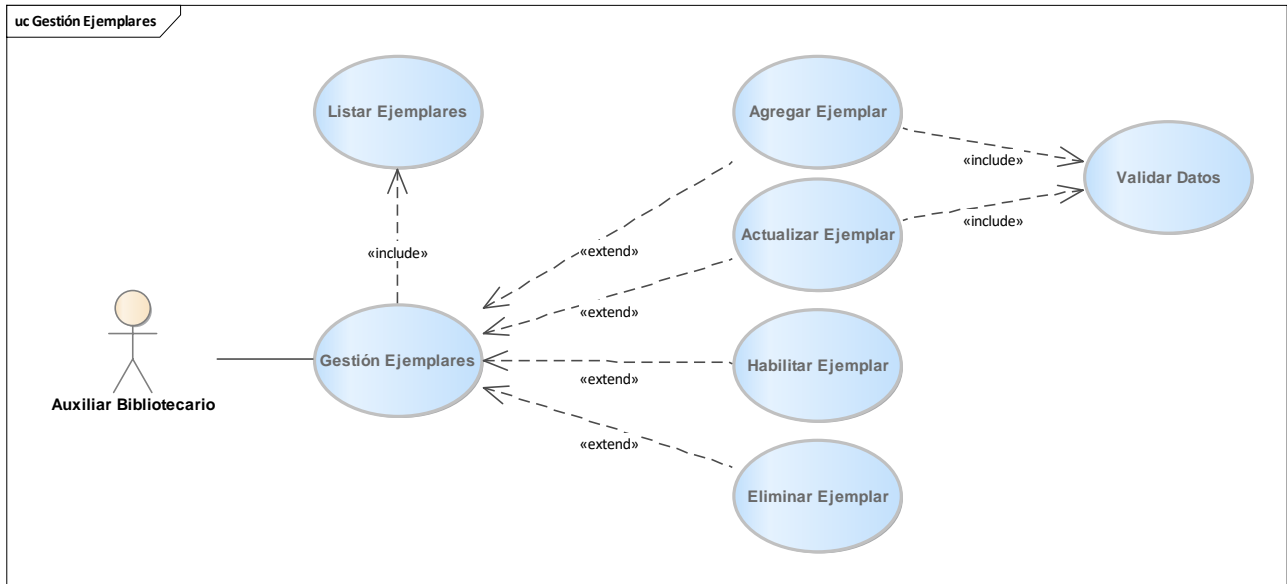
uc Gestión Ejemplares

Listar Ejemplares

Agregar Ejemplar

«include»

Validar Datos

Actualizar Ejemplar

«include»

«include»

«extend»

«extend»

Auxiliar Bibliotecario

Gestión Ejemplares

Habilitar Ejemplar

«extend»

«extend»

Eliminar Ejemplar